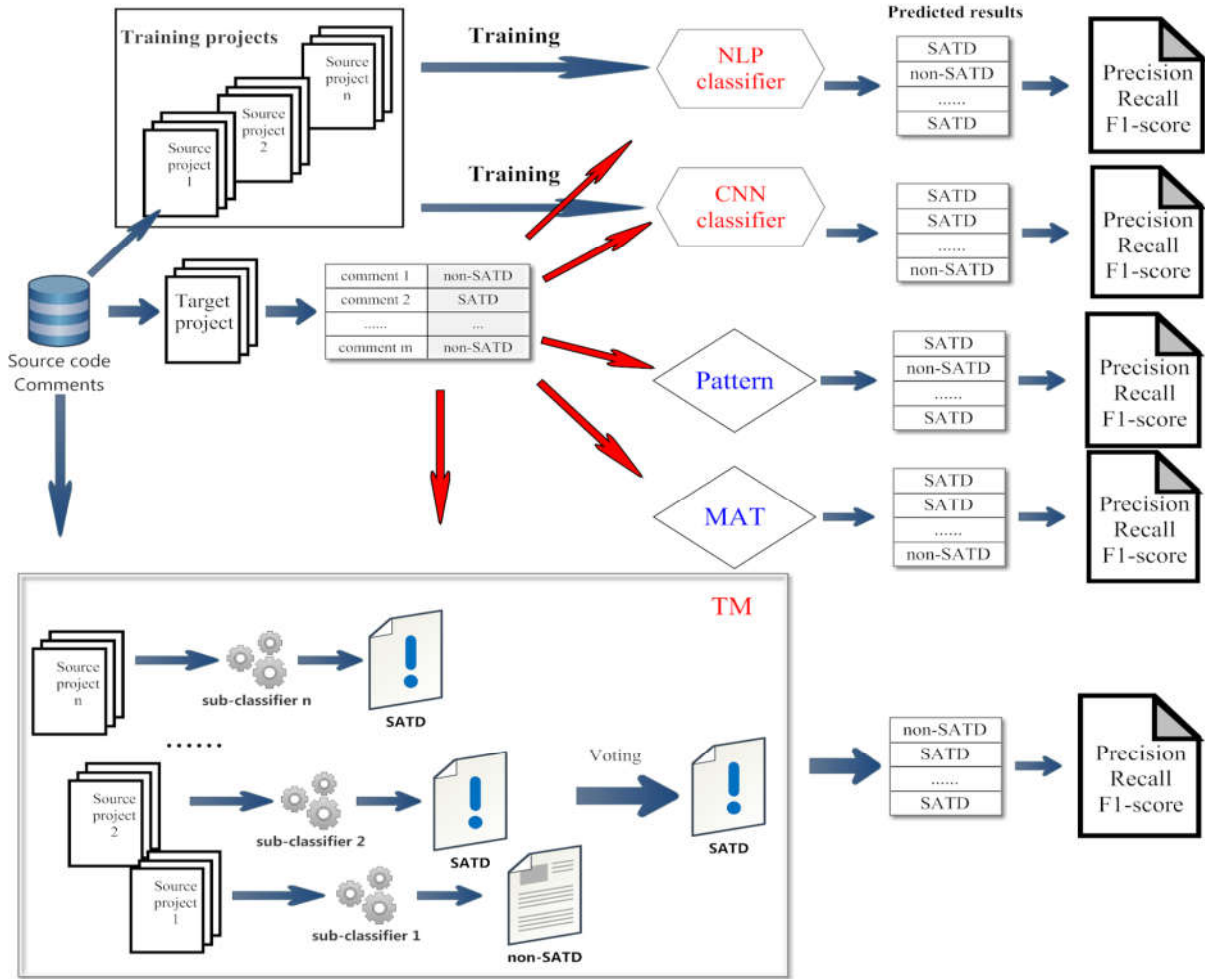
Training projects

Source project n

Source project 2

Source project 1

Training

Training

NLP classifier

CNN classifier

Predicted results

| SATD |
|---|
| non-SATD |
| ...... |
| SATD |

Precision Recall F1-score

| SATD |
|---|
| SATD |
| ...... |
| non-SATD |

Precision Recall F1-score

Source code Comments

Target project

| comment 1 | non-SATD |
|---|---|
| comment 2 | SATD |
| ...... | ... |
| comment m | non-SATD |

Pattern

| SATD |
|---|
| non-SATD |
| ...... |
| SATD |

Precision Recall F1-score

MAT

| SATD |
|---|
| SATD |
| ...... |
| non-SATD |

Precision Recall F1-score

TM

Source project n

sub-classifier n

SATD

......

Source project 2

sub-classifier 2

SATD

Voting

SATD

Source project 1

sub-classifier 1

non-SATD

| non-SATD |
|---|
| SATD |
| ...... |
| SATD |

Precision Recall F1-score